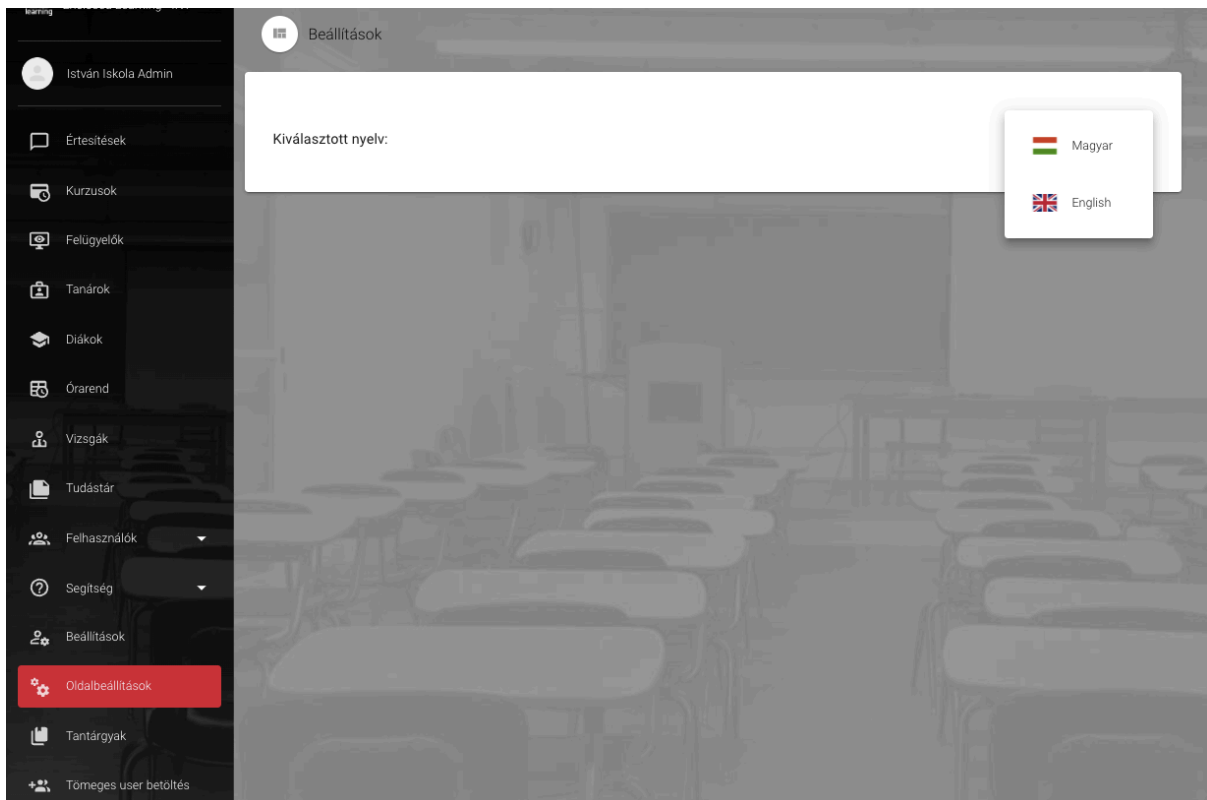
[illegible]

István Iskola Admin

Értesítések

Kurzusok

Felügyelők

Tanárok

Diákok

Órarend

Vizsgák

Tudástár

Felhasználók

Segítség

Beállítások

Oldalbeállítások

Tantárgyak

Tömeges user betöltés

Beállítások

Kiválasztott nyelv:

Magyar

English